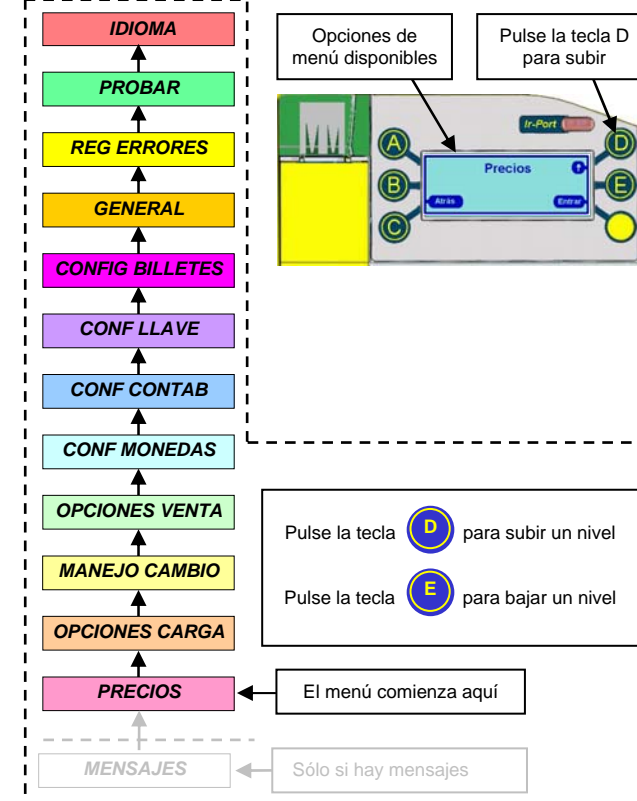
IDIOMA

PROBAR

REG ERRORES

GENERAL

CONFIG BILLETES

CONF LLAVE

CONF CONTAB

CONF MONEDAS

OPCIONES VENTA

MANEJO CAMBIO

OPCIONES CARGA

PRECIOS

MENSAJES

Opciones de menú disponibles

Pulse la tecla D para subir

Ir-Port

A

B

C

D

E

Precios

Atrás

Entrar

Pulse la tecla D para subir un nivel

Pulse la tecla E para bajar un nivel

El menú comienza aquí

Sólo si hay mensajes